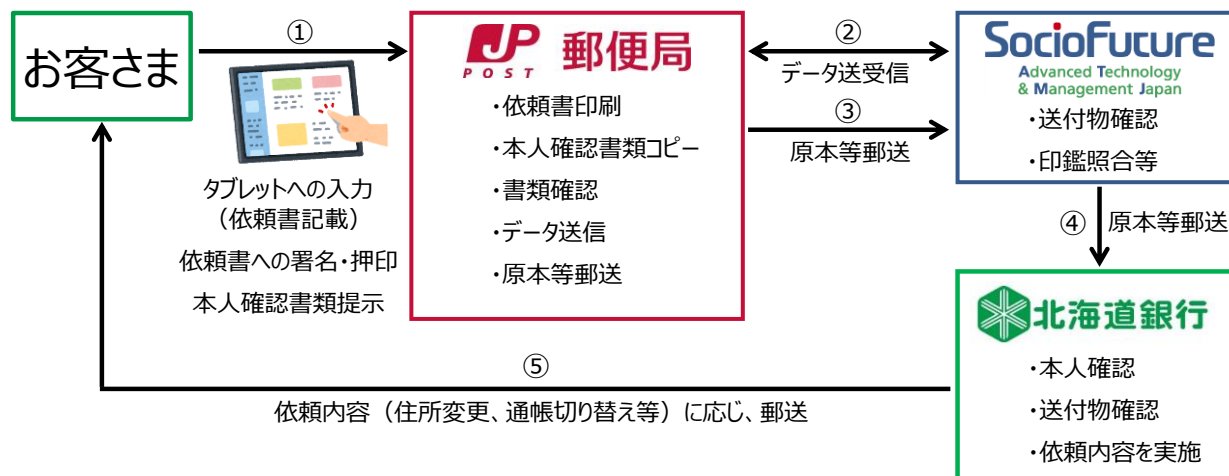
お客さま

①

タブレットへの入力
（依頼書記載）
依頼書への署名・押印
本人確認書類提示

JP POST 郵便局
・依頼書印刷
・本人確認書類コピー
・書類確認
・データ送信
・原本等郵送

②
データ送受信
③
原本等郵送

SocioFuture
Advanced Technology & Management Japan
・送付物確認
・印鑑照合等

④ 原本等郵送

北海道銀行
・本人確認
・送付物確認
・依頼内容を実施

⑤
依頼内容（住所変更、通帳切り替え等）に応じ、郵送